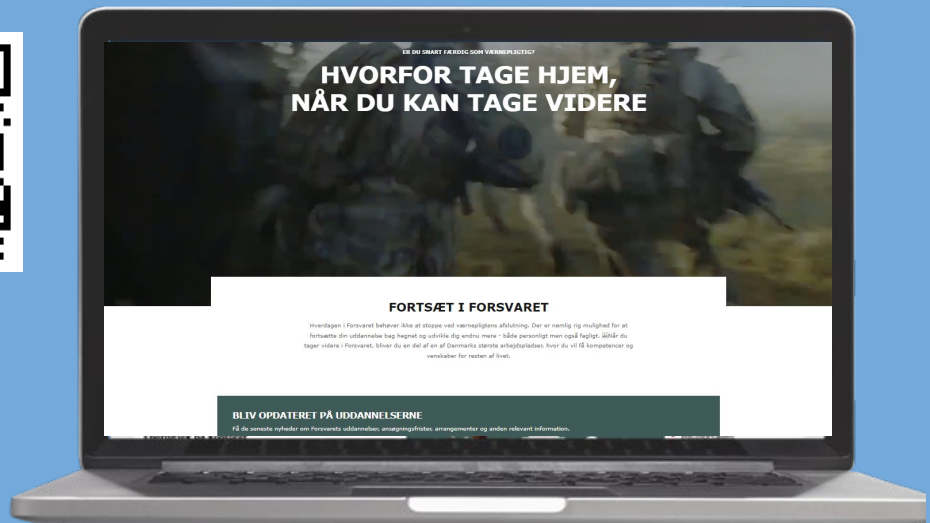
ER DU SNART FÆRDIG SOM VÆRNEPLIGTIG?

HVORFOR TAGE HJEM, NÅR DU KAN TAGE VIDERE

FORTSÆT I FORSVARET

Hverdagen i Forsvaret behøver ikke at stoppe ved værnepligtens afslutning. Der er nemlig rig mulighed for at fortsætte din uddannelse bag hegnet og udvikle dig endnu mere - både personligt men også fagligt. Når du tager videre i Forsvaret, bliver du en del af en af Danmarks største arbejdspladser, hvor du vil få kompetencer og venskaber for resten af livet.

BLIV OPDATERET PÅ UDDANNELSERNE

Få de seneste nyheder om Forsvarets uddannelser, ansøgningsfrister, arrangementer og anden relevant information.